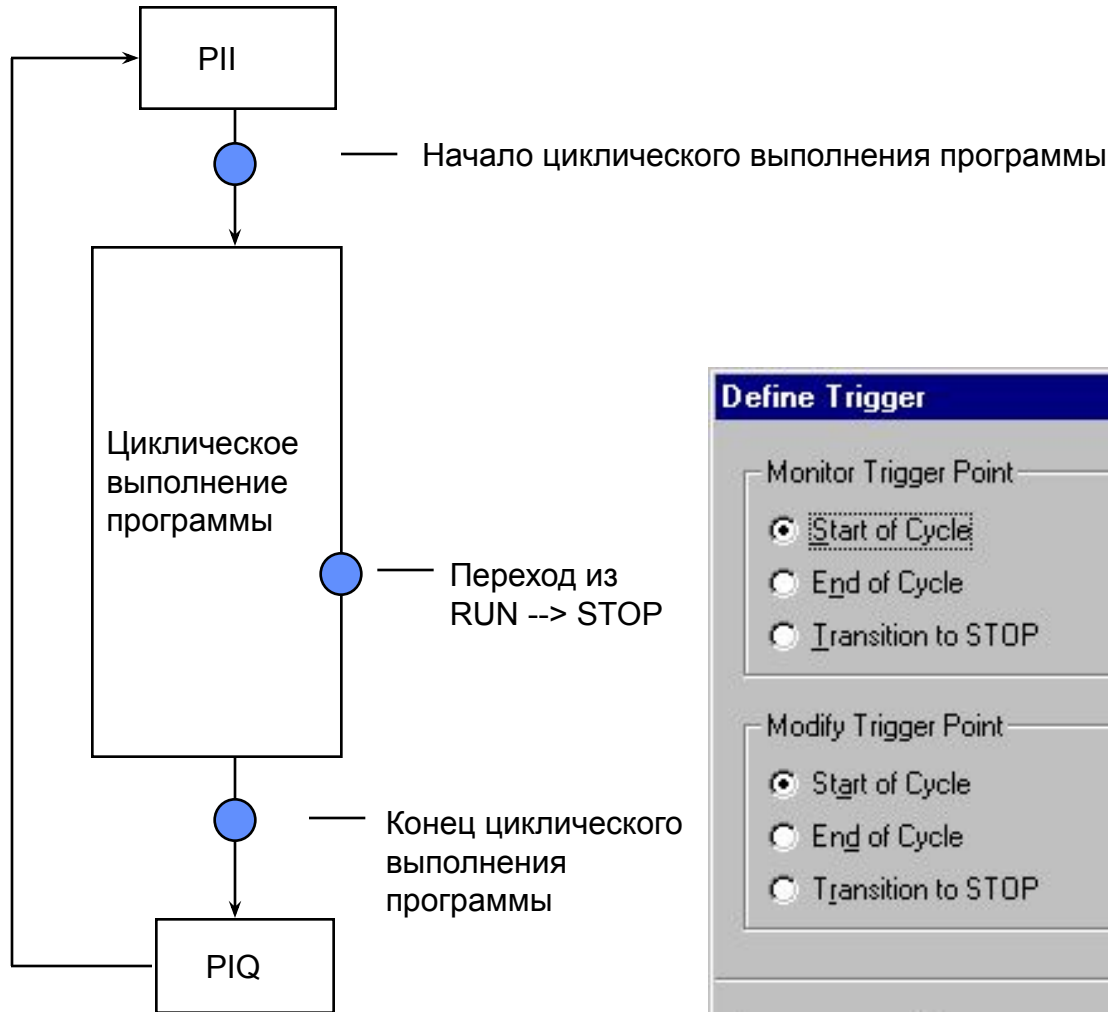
PII

Начало циклического выполнения программы

Циклическое выполнение программы

Переход из RUN --> STOP

Конец циклического выполнения программы

PIQ

Define Trigger

Monitor Trigger Point

Start of Cycle

End of Cycle

Transition to STOP

Modify Trigger Point

Start of Cycle

End of Cycle

Transition to STOP